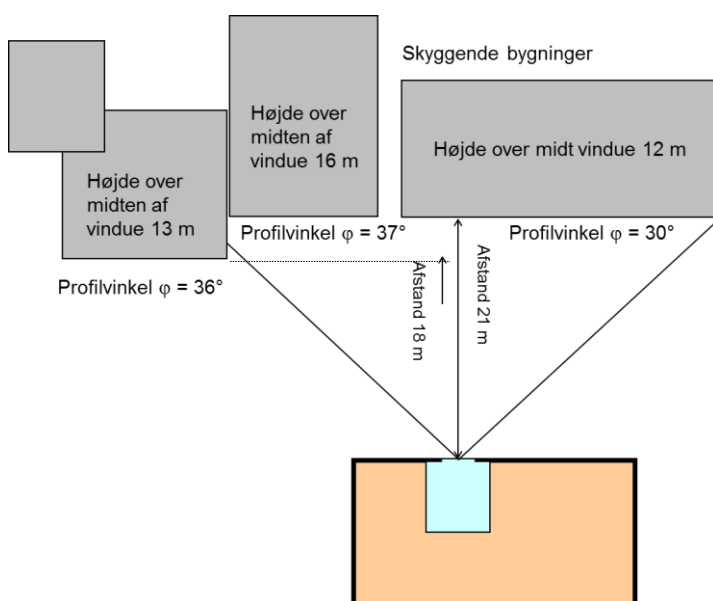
Skyggende bygninger

Højde over midten af vindue 16 m

Højde over midt vindue 12 m

Højde over midten af vindue 13 m

Profilvinkel $\varphi$ = 37°

Profilvinkel $\varphi$ = 30°

Profilvinkel $\varphi$ = 36°

Afstand 18 m

Afstand 21 m